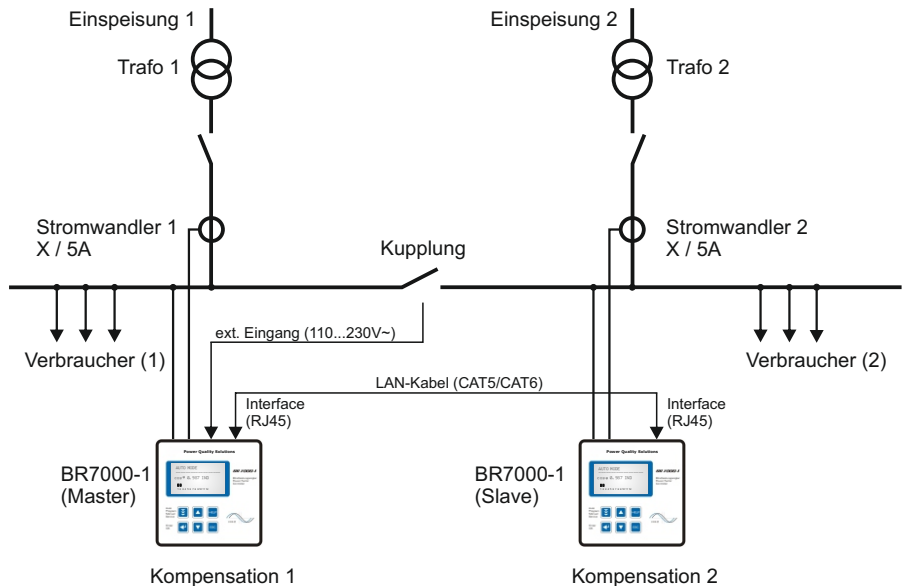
Einspeisung 1

Trafo 1

Einspeisung 2

Trafo 2

Stromwandler 1
X / 5A

Kupplung

Stromwandler 2
X / 5A

ext. Eingang (110...230V~)

Verbraucher (1)

Verbraucher (2)

LAN-Kabel (CAT5/CAT6)

Interface
(RJ45)

Interface
(RJ45)

Power Quality Solutions

AUTO MODE

BR7000-1
(Master)

Power Quality Solutions

AUTO MODE

BR7000-1
(Slave)

Kompensation 1

Kompensation 2